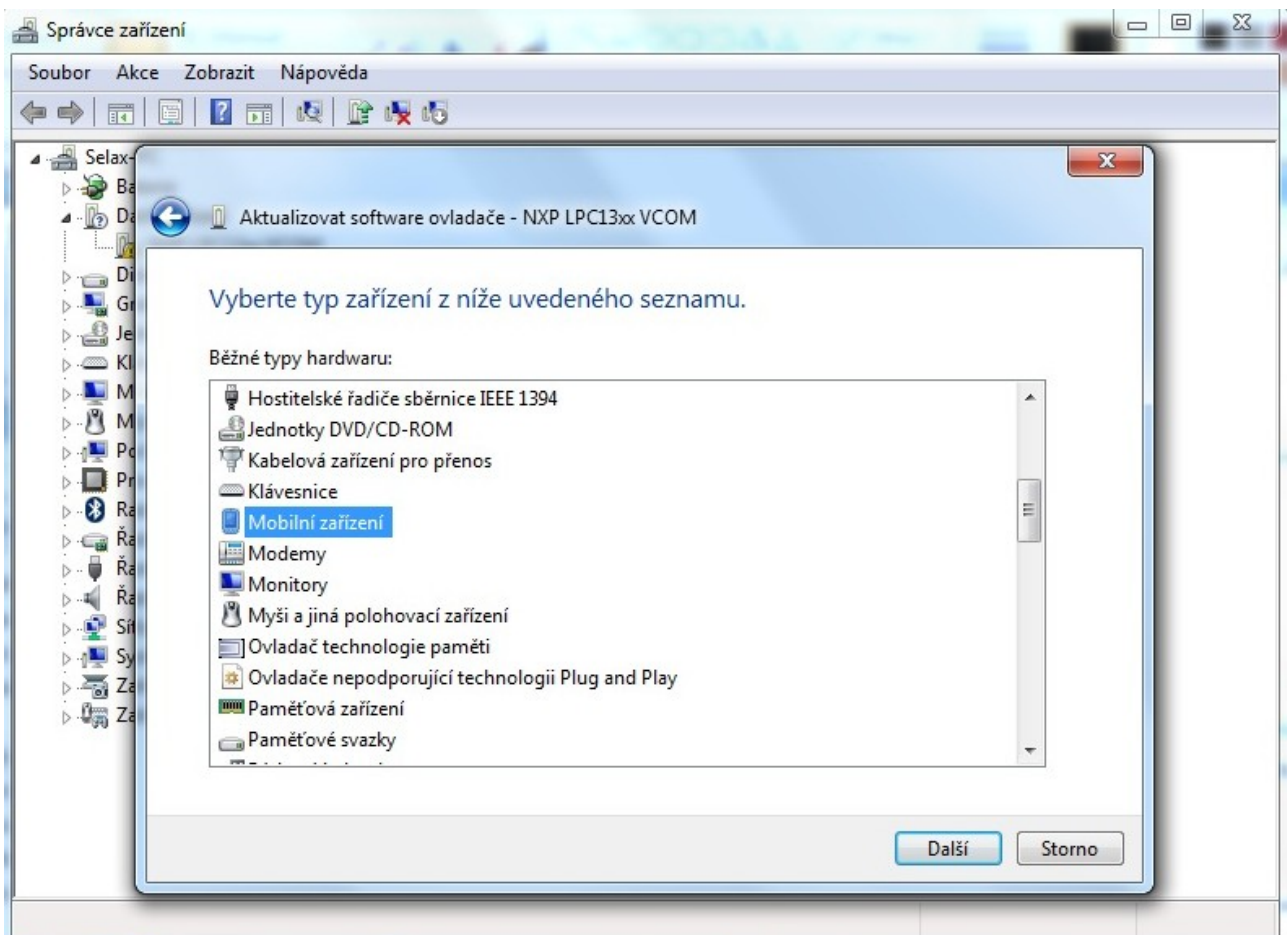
Správce zařízení

Soubor Akce Zobrazit Nápověda

Selax-
Ba
Da
Di
Gr
Je
Kl
M
M
Po
Pr
Ra
Řa
Řa
Řa
Sít
Sy
Za
Za

Aktualizovat software ovladače - NXP LPC13xx VCOM

Vyberte typ zařízení z níže uvedeného seznamu.

Běžné typy hardwaru:

Hostitelské řadiče sběrnice IEEE 1394
Jednotky DVD/CD-ROM
Kabelová zařízení pro přenos
Klávesnice
Mobilní zařízení
Modemy
Monitory
Myši a jiná polohovací zařízení
Ovladač technologie paměti
Ovladače nepodporující technologii Plug and Play
Paměťová zařízení
Paměťové svazky
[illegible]

Další Storno